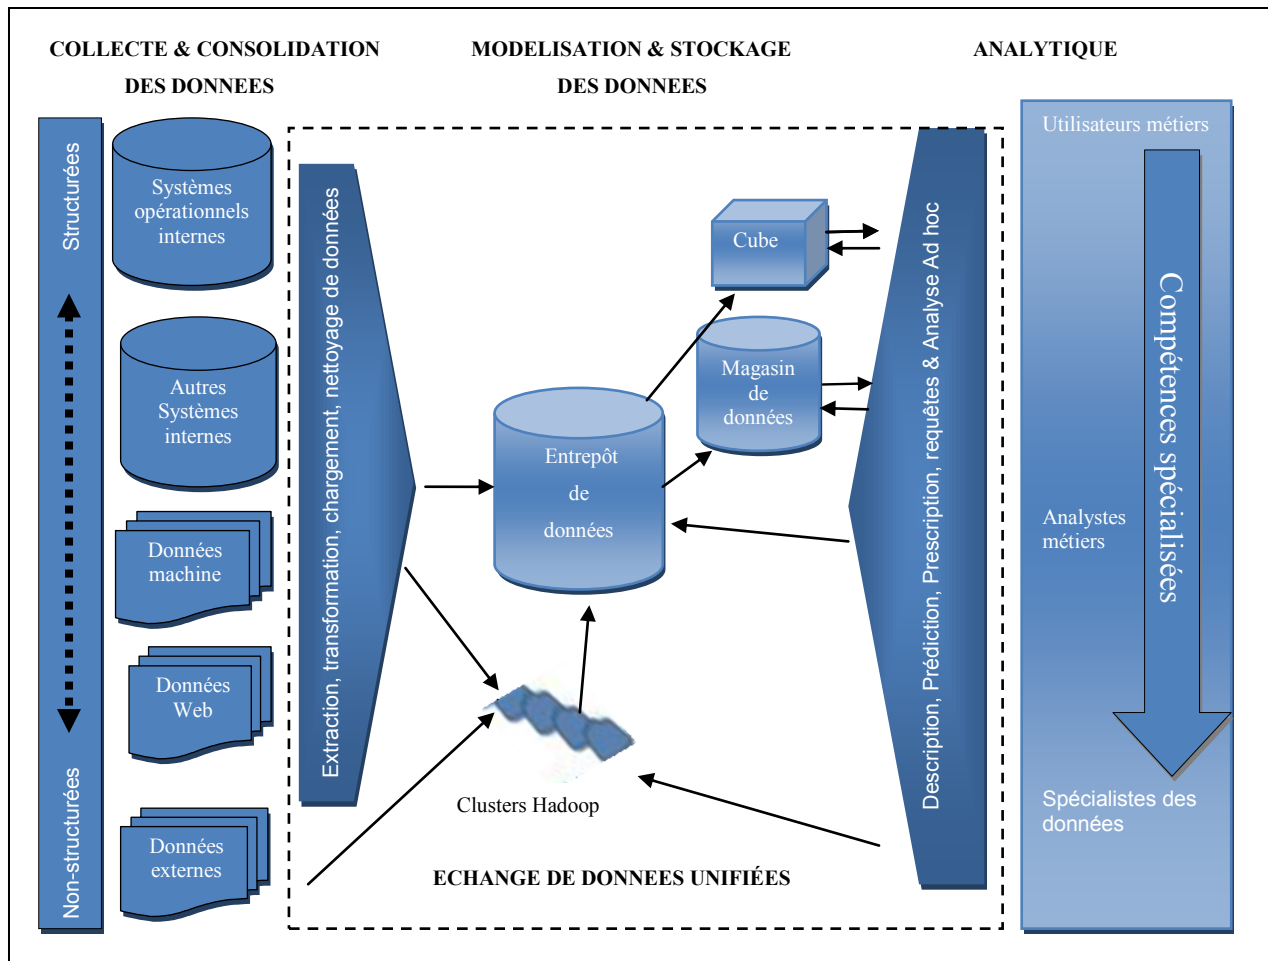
COLLECTE & CONSOLIDATION DES DONNEES

MODELISATION & STOCKAGE DES DONNEES

ANALYTIQUE

Structurées

Non-structurées

Systèmes opérationnels internes

Autres Systèmes internes

Données machine

Données Web

Données externes

Extraction, transformation, chargement, nettoyage de données

Cube

Magasin de données

Entrepôt de données

Clusters Hadoop

ECHANGE DE DONNEES UNIFIÉES

Description, Prédiction, Prescription, requêtes & Analyse Ad hoc

Utilisateurs métiers

Compétences spécialisées

Analystes métiers

Spécialistes des données